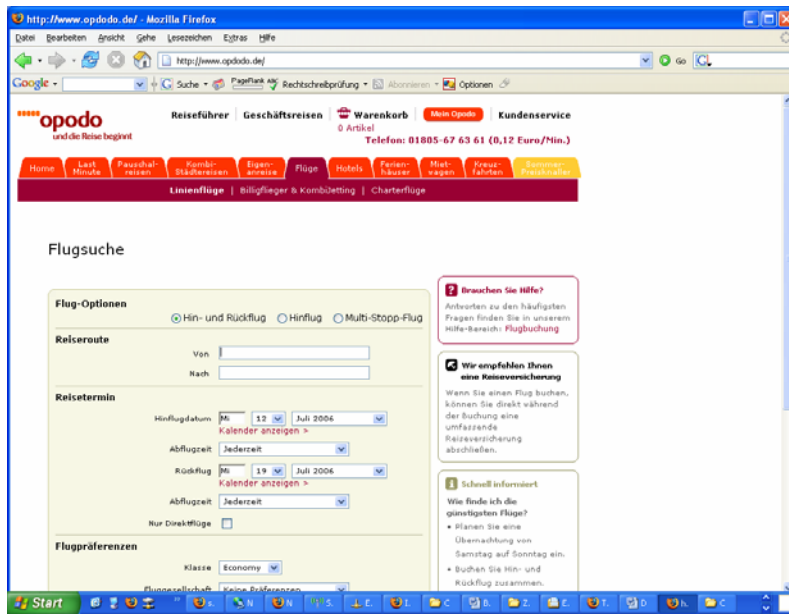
http://www.opodo.de/ - Mozilla Firefox

Datei Bearbeiten Ansicht Gehe Lesezeichen Extras Hilfe

http://www.opodo.de/

Go

Google - Suche PageRank Rechtschreibprüfung Abonnieren Optionen

opodo
und die Reise beginnt

Reiseführer | Geschäftsreisen | Warenkorb 0 Artikel | Mein Opodo | Kundenservice

Telefon: 01805-67 63 61 (0,12 Euro/Min.)

Home | Last Minute | Pauschalreisen | Kombi-Städtereisen | Eigenanreise | Flüge | Hotels | Ferienhäuser | Mietwagen | Kreuzfahrten | Sommer-Preisknaller

Linienflüge | Billigflieger & KombiJetting | Charterflüge

Flugsuche

Flug-Optionen

Hin- und Rückflug Hinflug Multi-Stopp-Flug

Reiseroute

Von

Nach

Reisetermin

Hinflugdatum Mi 12 Juli 2006
Kalender anzeigen >

Abflugzeit Jederzeit

Rückflug Mi 19 Juli 2006
Kalender anzeigen >

Abflugzeit Jederzeit

Nur Direktflüge

Flugpräferenzen

Klasse Economy

Fluggesellschaft Keine Präferenzen

Brauchen Sie Hilfe?
Antworten zu den häufigsten Fragen finden Sie in unserem Hilfe-Bereich: Flugbuchung

Wir empfehlen Ihnen eine Reiseversicherung
Wenn Sie einen Flug buchen, können Sie direkt während der Buchung eine umfassende Reiseversicherung abschließen.

Schnell informiert
Wie finde ich die günstigsten Flüge?
• Planen Sie eine Übernachtung von Samstag auf Sonntag ein.
• Buchen Sie Hin- und Rückflug zusammen.

Start